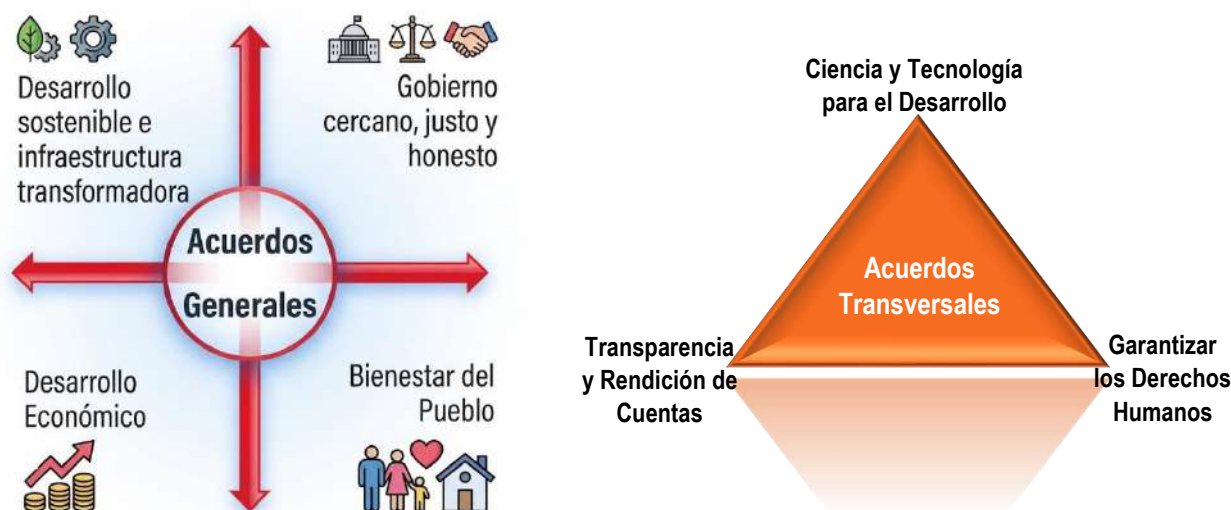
Desarrollo sostenible e infraestructura transformadora

Gobierno cercano, justo y honesto

Acuerdos Generales

Desarrollo Económico

Bienestar del Pueblo

Ciencia y Tecnología para el Desarrollo

Acuerdos Transversales

Transparencia y Rendición de Cuentas

Garantizar los Derechos Humanos